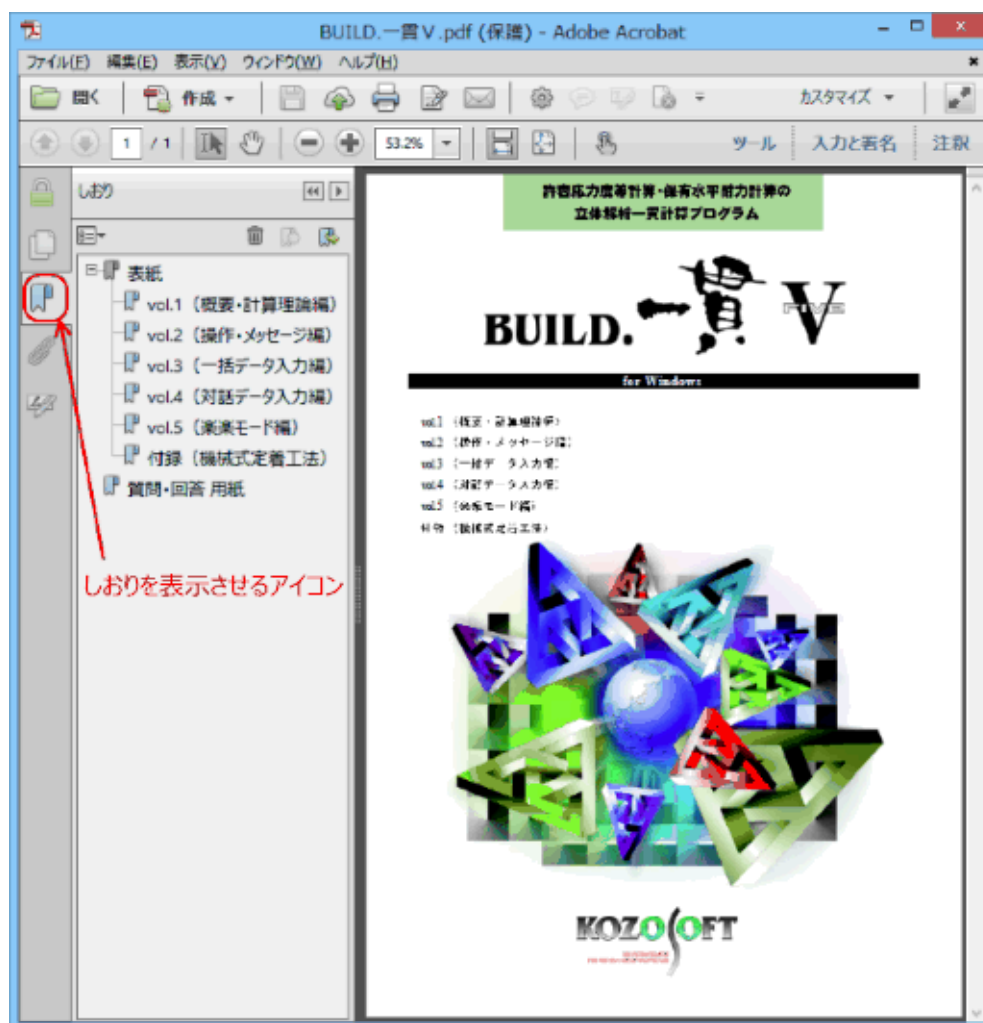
BUILD.一貫Ⅴ.pdf (保護) - Adobe Acrobat

ファイル(F) 編集(E) 表示(V) ウィンドウ(W) ヘルプ(H)

開く 作成 カスタマイズ

1 / 1 53.2% ツール 入力と署名 注釈

しおり

表紙
vol.1（概要・計算理論編）
vol.2（操作・メッセージ編）
vol.3（一括データ入力編）
vol.4（対話データ入力編）
vol.5（楽楽モード編）
付録（機械式定着工法）
質問・回答 用紙

しおりを表示させるアイコン

許容応力度等計算・保有水平耐力計算の
立体部材一貫計算プログラム

BUILD.一貫 V FIVE

for Windows

vol.1 （概要・計算理論編）
vol.2 （操作・メッセージ編）
vol.3 （一括データ入力編）
vol.4 （対話データ入力編）
vol.5 （楽楽モード編）
付録 （機械式定着工法）

KOZO SOFT
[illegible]